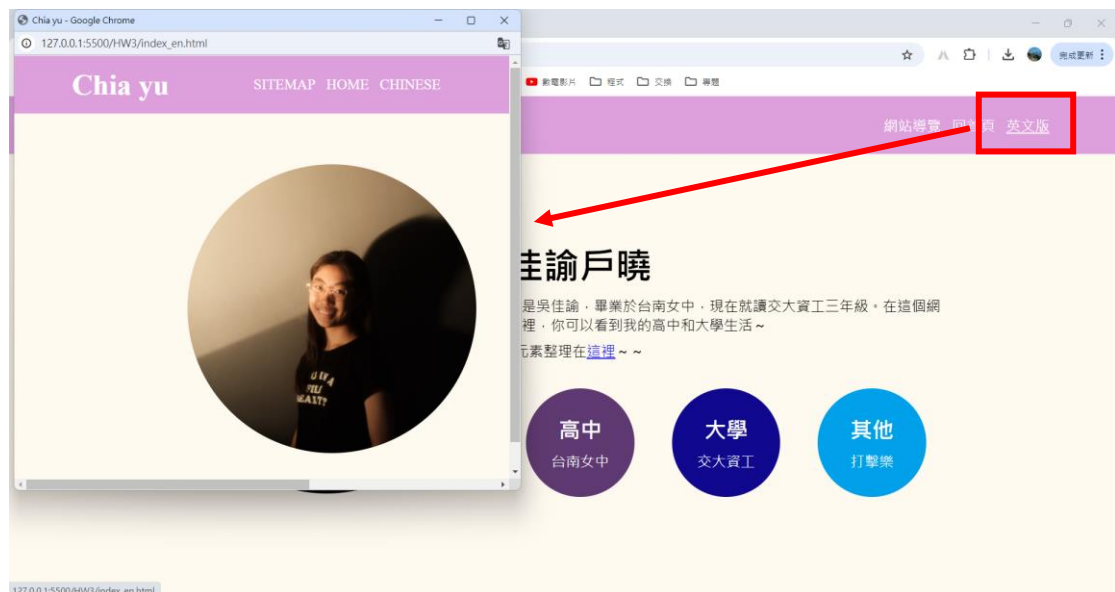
Chia yu - Google Chrome
127.0.0.1:5500/HW3/index_en.html

Chia yu
SITEMAP HOME CHINESE

完成更新
動畫影片 程式 交換 專題

網站導覽 回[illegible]頁 英文版

佳諭戶曉

是吳佳諭，畢業於台南女中，現在就讀交大資工三年級。在這個網裡，你可以看到我的高中和大學生活～

元素整理在這裡～～

高中
台南女中

大學
交大資工

其他
打擊樂

127.0.0.1:5500/HW3/index_en.html